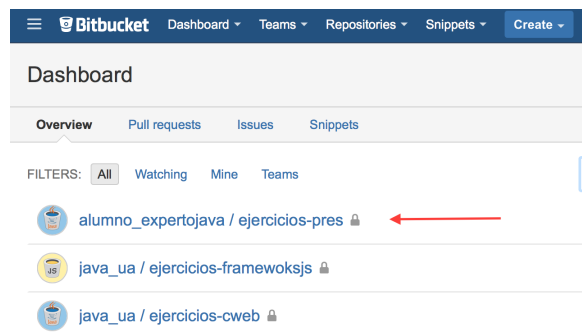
Bitbucket Dashboard Teams Repositories Snippets Create

Dashboard

Overview Pull requests Issues Snippets

FILTERS: All Watching Mine Teams

alumno_expertojava / ejercicios-pres

JS java_ua / ejercicios-frameworksjs

java_ua / ejercicios-cweb